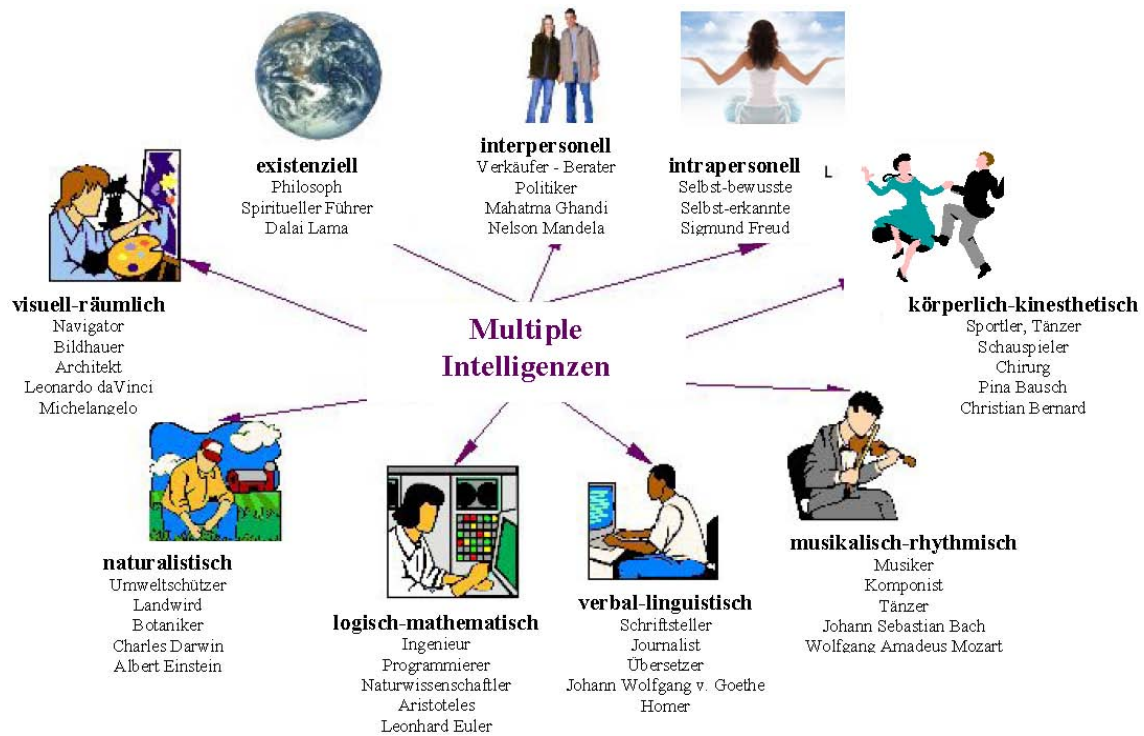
Multiple Intelligenzen

existenziell
Philosoph
Spiritueller Führer
Dalai Lama

interpersonell
Verkäufer - Berater
Politiker
Mahatma Ghandi
Nelson Mandela

intrapersonell
Selbst-bewusste
Selbst-erkannte
Sigmund Freud

L

visuell-räumlich
Navigator
Bildhauer
Architekt
Leonardo daVinci
Michelangelo

körperlich-kinesthetisch
Sportler, Tänzer
Schauspieler
Chirurg
Pina Bausch
Christian Bernard

naturalistisch
Umweltschützer
Landwird
Botaniker
Charles Darwin
Albert Einstein

logisch-mathematisch
Ingenieur
Programmierer
Naturwissenschaftler
Aristoteles
Leonhard Euler

verbal-linguistisch
Schriftsteller
Journalist
Übersetzer
Johann Wolfgang v. Goethe
Homer

musikalisch-rhythmisch
Musiker
Komponist
Tänzer
Johann Sebastian Bach
Wolfgang Amadeus Mozart